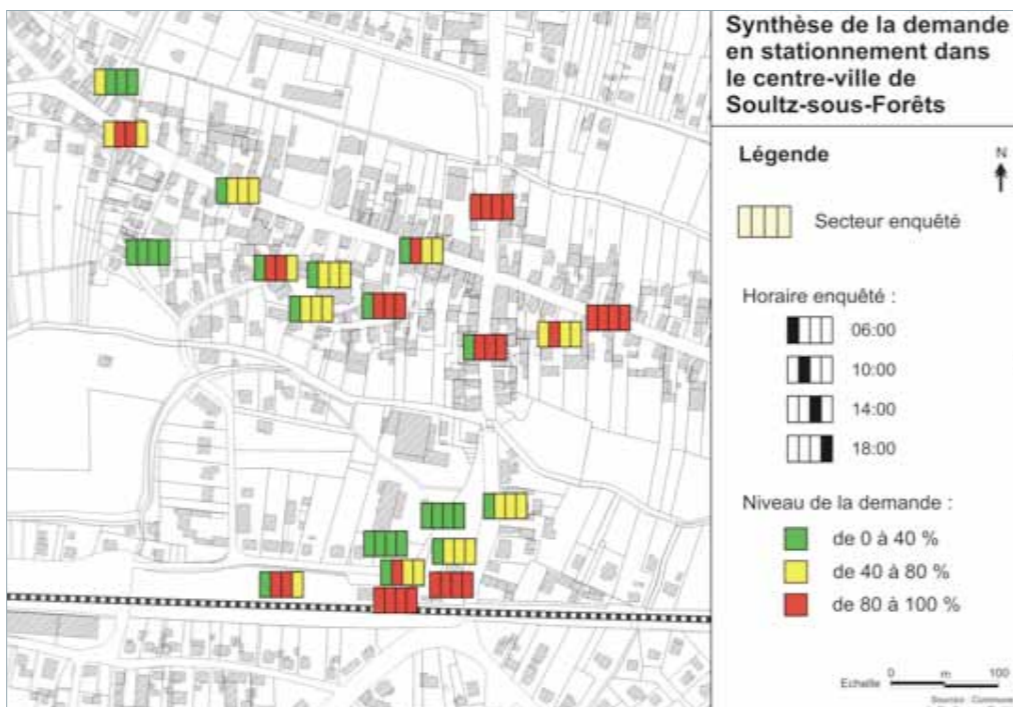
Synthèse de la demande en stationnement dans le centre-ville de Soultz-sous-Forêts

Légende

N

Secteur enquêté

Horaire enquêté :

06:00

10:00

14:00

18:00

Niveau de la demande :

de 0 à 40 %

de 40 à 80 %

de 80 à 100 %

Echelle 0 m 100

Source : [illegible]